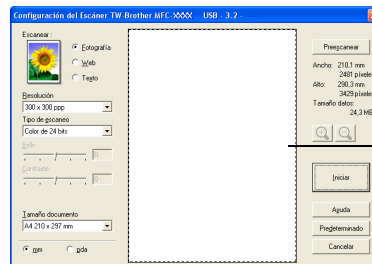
Configuración del Escáner TW-Brother MFC-XXXX USB - 3.2 -

Escanear :

Fotografía

Web

Texto

Resolución

300 x 300 ppp

Tipo de escaneo

Color de 24 bits

Brillo

Contraste

Tamaño documento

A4 210 x 297 mm

mm

pulg

Preescanear

Ancho: 210,1 mm
2481 pixele

Alto: 290,3 mm
3429 pixele

Tamaño datos:
24,3 MB

Iniciar

Ayuda

Predeterminado

Cancelar